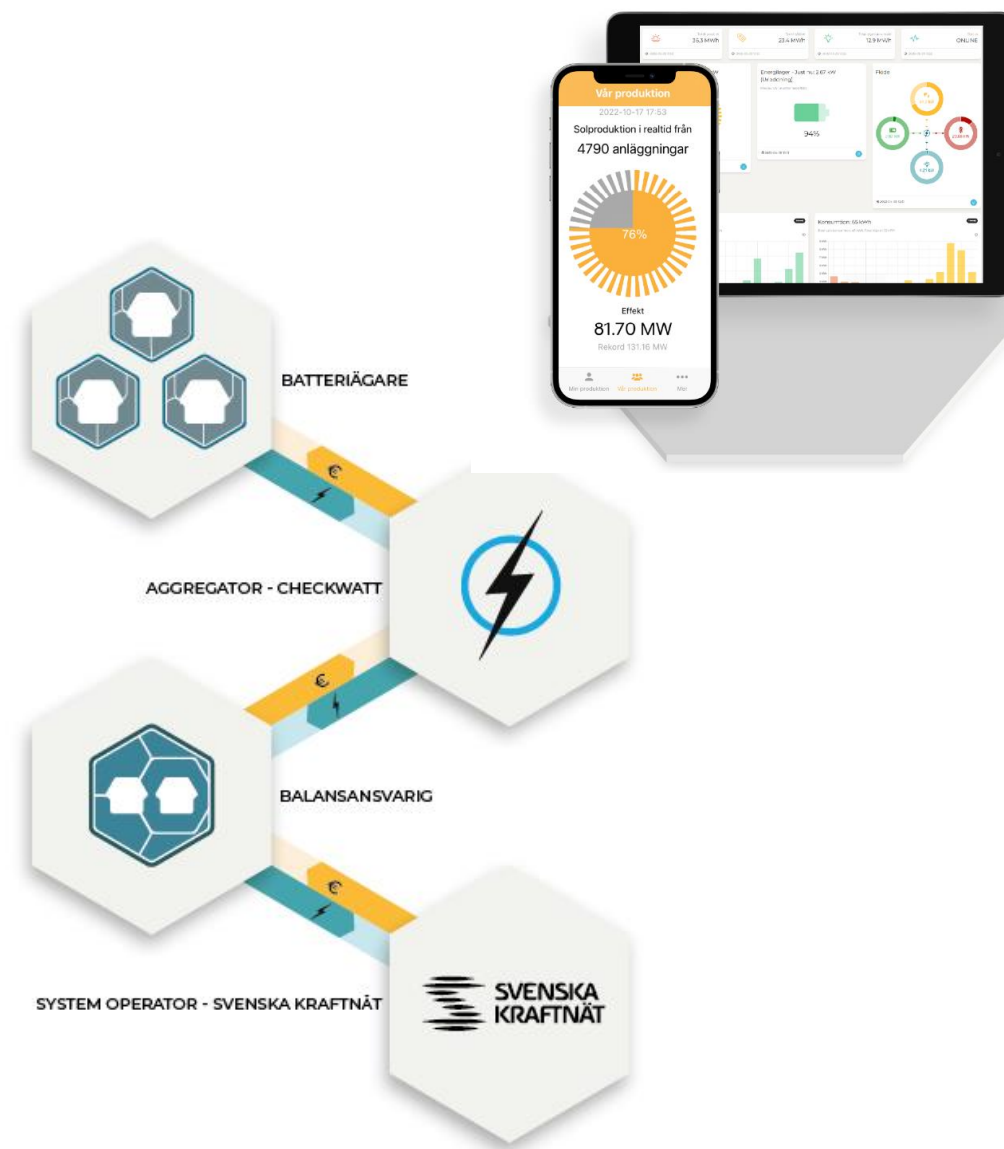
Vår produktion
2022-10-17 17:53
Solproduktion i realtid från
4790 anläggningar
76%
Effekt
81.70 MW
Rekord 131.16 MW
Min produktion
Vår produktion
Mer

35.3 MWh
23.4 MWh
12.9 MWh
ONLINE
Energilager - Just nu 2.67 kW [Urladdning]
94%
Flöde
Konsumtion 55 MWh

BATTERIÄGARE
AGGREGATOR - CHECKWATT
BALANSANSVARIG
SYSTEM OPERATOR - SVENSKA KRAFTNÄT
SVENSKA KRAFTNÄT